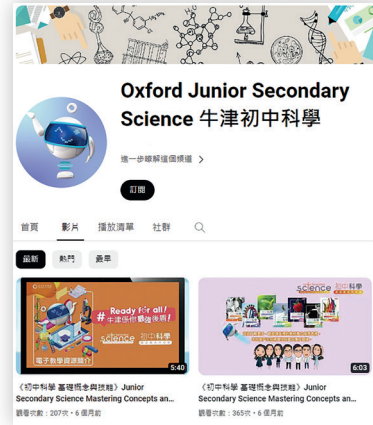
Oxford Junior Secondary Science 牛津初中科學

進一步瞭解這個頻道 >

訂閱

首頁 影片 播放清單 社群

最新 熱門 最早

Ready for all!
#牛津你們要做得最好!
電子教學資源簡介
science
初中科學
5:40

《初中科學 基礎概念與技能》Junior Secondary Science Mastering Concepts an...
觀看次數：207次 • 6 個月前

science
初中科學
6:03

《初中科學 基礎概念與技能》Junior Secondary Science Mastering Concepts an...
觀看次數：365次 • 6 個月前